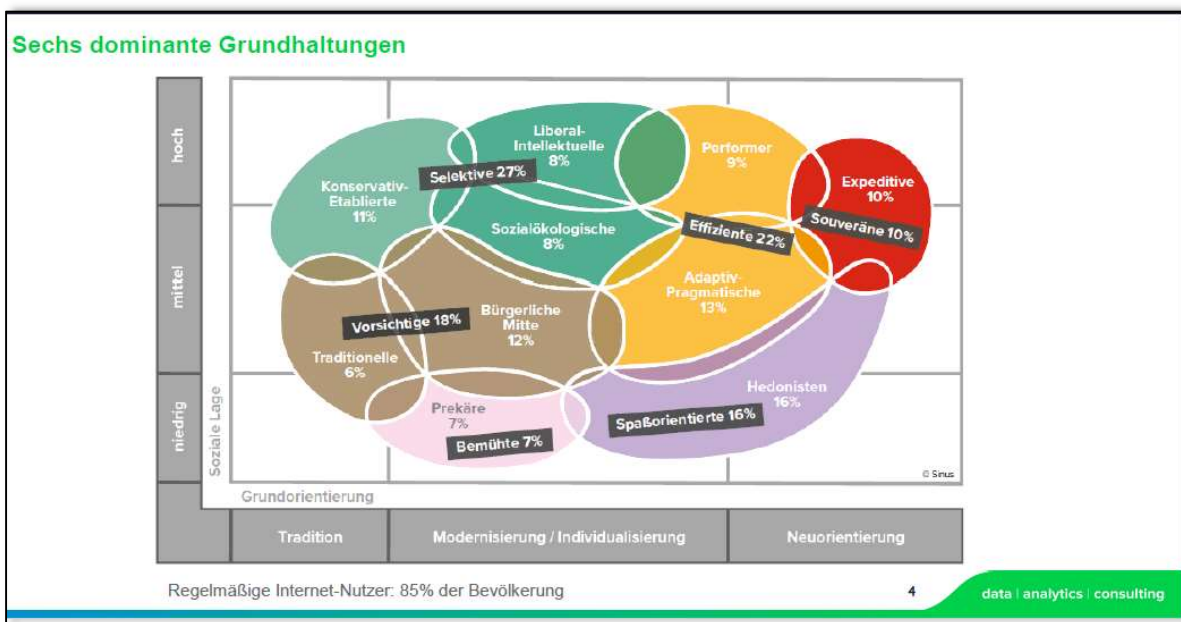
Sechs dominante Grundhaltungen

hoch

mittel

niedrig

Soziale Lage

Liberal-Intellektuelle 8%

Performer 9%

Konservativ-Etablierte 11%

Selektive 27%

Expeditive 10%

Sozialökologische 8%

Effiziente 22%

Souveräne 10%

Adaptiv-Pragmatische 13%

Vorsichtige 18%

Bürgerliche Mitte 12%

Traditionelle 6%

Hedonisten 16%

Prekäre 7%

Spaßorientierte 16%

Bemühte 7%

© Sinus

Grundorientierung

Tradition

Modernisierung / Individualisierung

Neuorientierung

Regelmäßige Internet-Nutzer: 85% der Bevölkerung

4

data | analytics | consulting